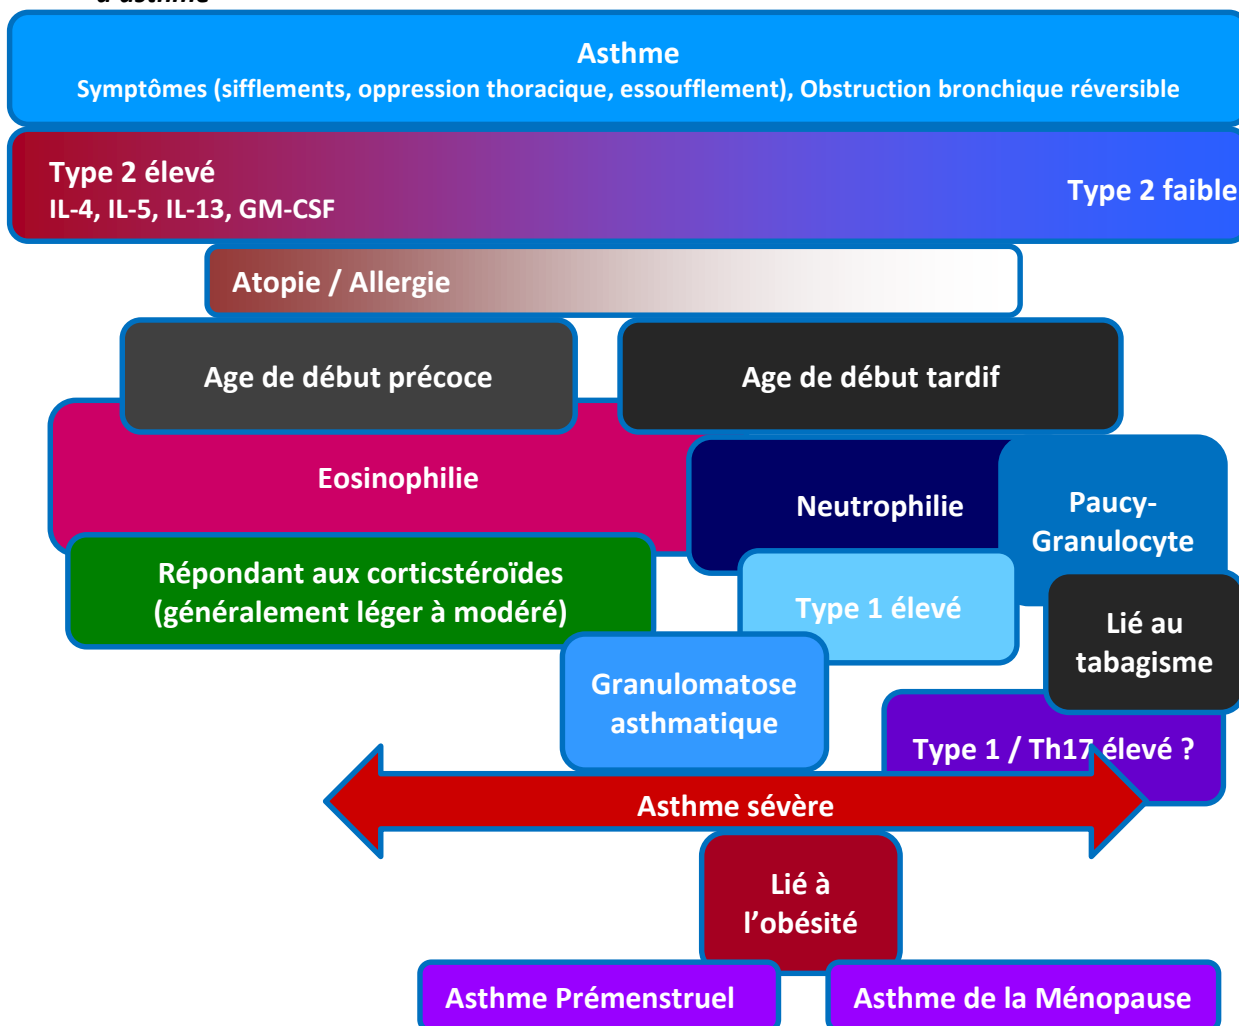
Asthme
Symptômes (sifflements, oppression thoracique, essoufflement), Obstruction bronchique réversible

Type 2 élevé
IL-4, IL-5, IL-13, GM-CSF

Type 2 faible

Atopie / Allergie

Age de début précoce

Age de début tardif

Eosinophilie

Neutrophilie

Paucy-Granulocyte

Répondant aux corticstéroïdes (généralement léger à modéré)

Type 1 élevé

Lié au tabagisme

Granulomatose asthmatique

Type 1 / Th17 élevé ?

Asthme sévère

Lié à l'obésité

Asthme Prémenstruel

Asthme de la Ménopause